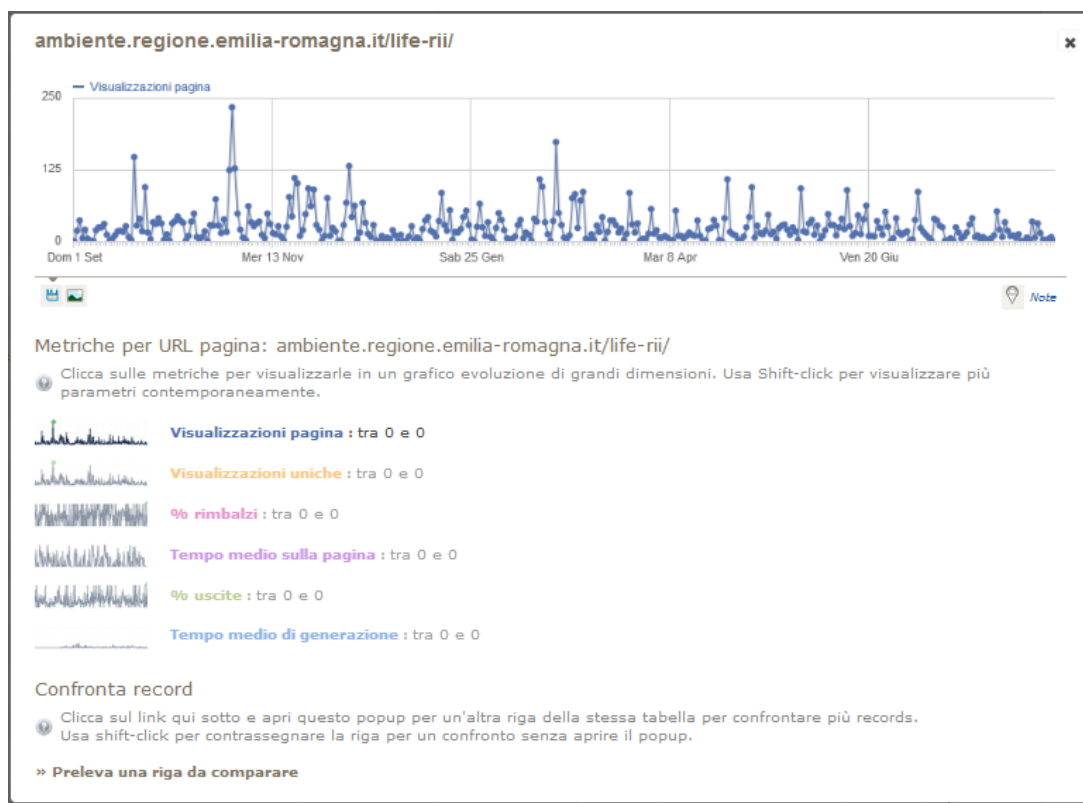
ambiente.regione.emilia-romagna.it/life-rii/

×

— Visualizzazioni pagina

250

125

0

Dom 1 Set

Mer 13 Nov

Sab 25 Gen

Mar 8 Apr

Ven 20 Giu

Note

Metriche per URL pagina: ambiente.regione.emilia-romagna.it/life-rii/

Clicca sulle metriche per visualizzarle in un grafico evoluzione di grandi dimensioni. Usa Shift-click per visualizzare più parametri contemporaneamente.

Visualizzazioni pagina : tra 0 e 0

Visualizzazioni uniche : tra 0 e 0

% rimbalzi : tra 0 e 0

Tempo medio sulla pagina : tra 0 e 0

% uscite : tra 0 e 0

Tempo medio di generazione : tra 0 e 0

Confronta record

Clicca sul link qui sotto e apri questo popup per un'altra riga della stessa tabella per confrontare più records. Usa shift-click per contrassegnare la riga per un confronto senza aprire il popup.

» Preleva una riga da comparare